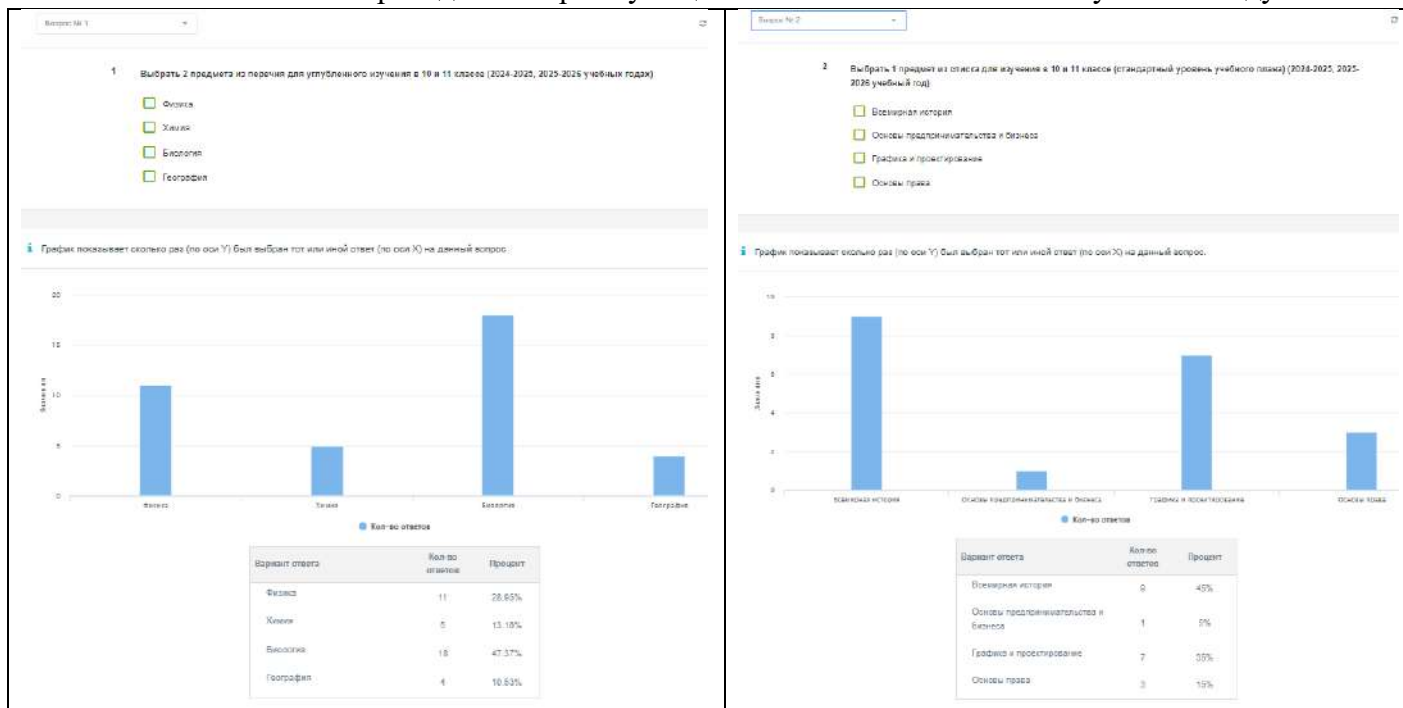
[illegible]

Вопрос № 1

1 Выбрать 2 предмета из перечня для углубленного изучения в 10 и 11 классе (2024-2025, 2025-2026 учебных годах)

Физика

Химия

Биология

География

График показывает сколько раз (по оси Y) был выбран тот или иной ответ (по оси X) на данный вопрос.

20
15
10
5
0

Значение

Физика
Химия
Биология
География

Кол-во ответов

| Вариант ответа | Кол-во ответов | Процент |
|---|---|---|
| Физика | 11 | 28.95% |
| Химия | 5 | 13.16% |
| Биология | 18 | 47.37% |
| География | 4 | 10.53% |

Вопрос № 2

2 Выбрать 1 предмет из списка для изучения в 10 и 11 классе (стандартный уровень учебного плана) (2024-2025, 2025-2026 учебный год)

Всемирная история

Основы предпринимательства и бизнеса

Графика и проектирование

Основы права

График показывает сколько раз (по оси Y) был выбран тот или иной ответ (по оси X) на данный вопрос.

10
8
6
4
2
0

Значение

Всемирная история
Основы предпринимательства и бизнеса
Графика и проектирование
Основы права

Кол-во ответов

| Вариант ответа | Кол-во ответов | Процент |
|---|---|---|
| Всемирная история | 9 | 45% |
| Основы предпринимательства и бизнеса | 1 | 5% |
| Графика и проектирование | 7 | 35% |
| Основы права | 3 | 15% |